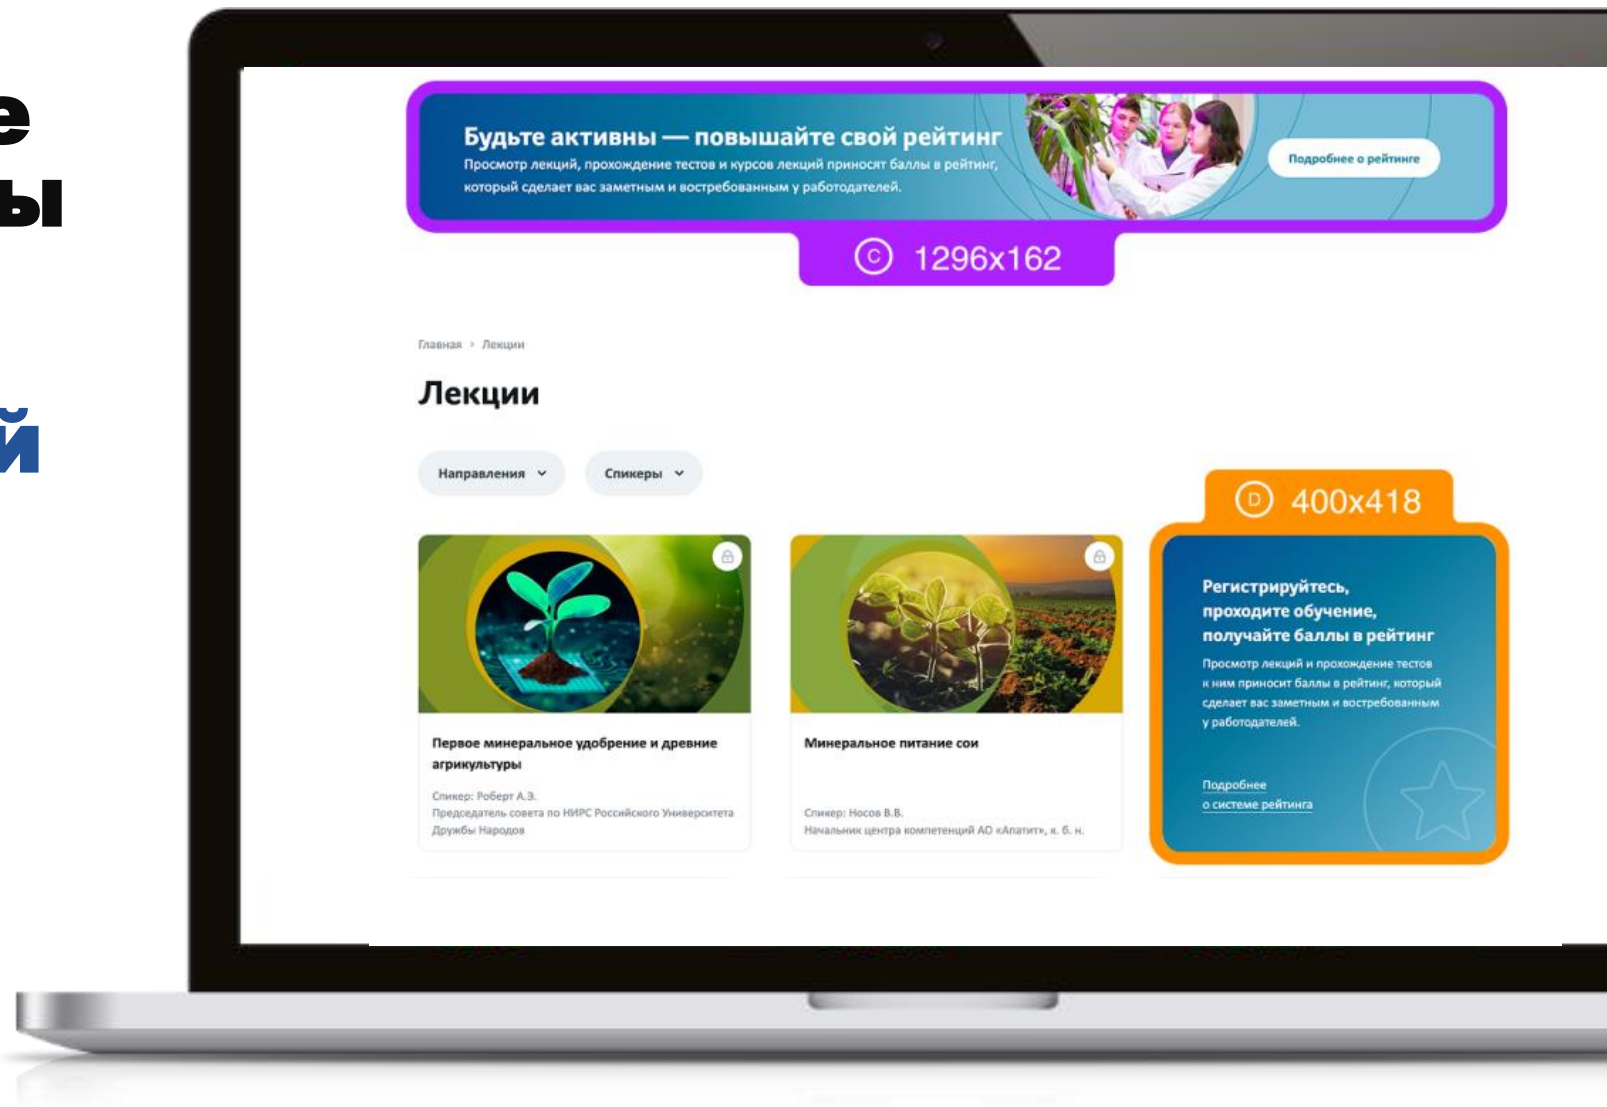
е
ы

й

Будьте активны — повышайте свой рейтинг
Просмотр лекций, прохождение тестов и курсов лекций приносят баллы в рейтинг, который сделает вас заметным и востребованным у работодателей.

Подробнее о рейтинге

C 1296x162

Главная › Лекции

Лекции

Направления ⌄ Спикеры ⌄

Первое минеральное удобрение и древние агрикультуры

Спикер: Роберт А.З.
Председатель совета по НИРС Российского Университета Дружбы Народов

Минеральное питание сои

Спикер: Носов В.В.
Начальник центра компетенций АО «Апатит», к. б. н.

D 400x418

Регистрируйтесь, проходите обучение, получайте баллы в рейтинг

Просмотр лекций и прохождение тестов к ним приносит баллы в рейтинг, который сделает вас заметным и востребованным у работодателей.

Подробнее о системе рейтинга